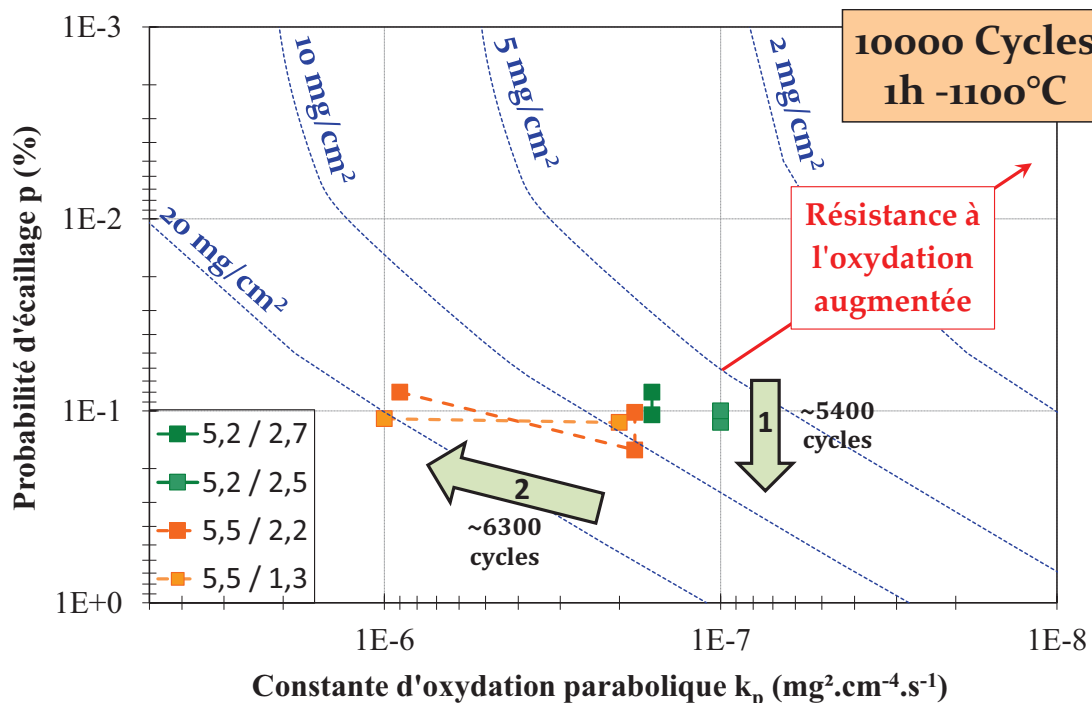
10000 Cycles
1h -1100°C

1E-3
1E-2
1E-1
1E+0

Probabilité d'écaillage p (%)

10 mg/cm²
5 mg/cm²
2 mg/cm²
20 mg/cm²

Résistance à l'oxydation augmentée

1
~5400 cycles

2
~6300 cycles

5,2 / 2,7
5,2 / 2,5
5,5 / 2,2
5,5 / 1,3

1E-6
1E-7
1E-8

Constante d'oxydation parabolique $k_p$ (mg².cm$^{-4}$.s$^{-1}$)